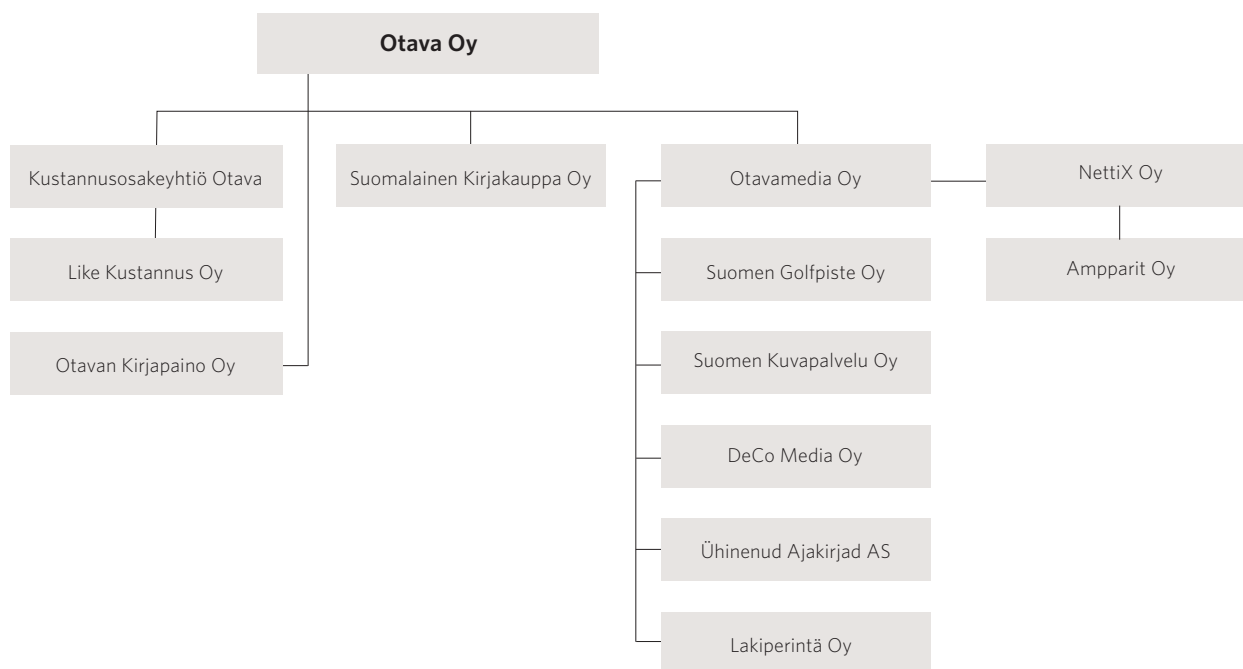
**Otava Oy**

Kustannusosakeyhtiö Otava

Like Kustannus Oy

Otavan Kirjapaino Oy

Suomalainen Kirjakauppa Oy

Otavamedia Oy

Suomen Golfpiste Oy

Suomen Kuvapalvelu Oy

DeCo Media Oy

Ühinenud Ajakirjad AS

Lakiperintä Oy

NettiX Oy

Ampparit Oy